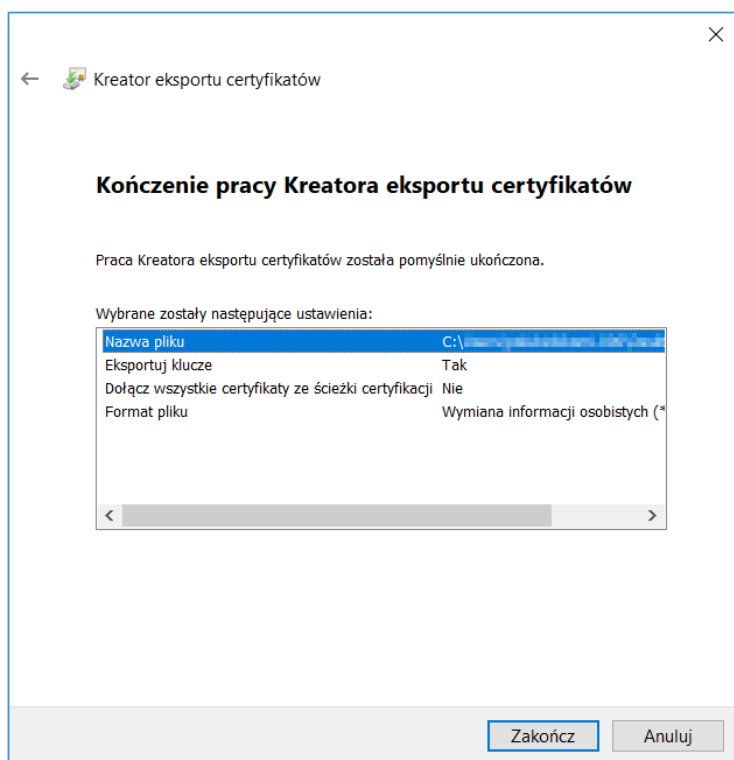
Kreator eksportu certyfikatów

Kończenie pracy Kreatora eksportu certyfikatów

Praca Kreatora eksportu certyfikatów została pomyślnie ukończona.

Wybrane zostały następujące ustawienia:

| | |
|---|---|
| Nazwa pliku | C:\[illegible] |
| Eksportuj klucze | Tak |
| Dołącz wszystkie certyfikaty ze ścieżki certyfikacji | Nie |
| Format pliku | Wymiana informacji osobistych (* |

Zakończ
Anuluj